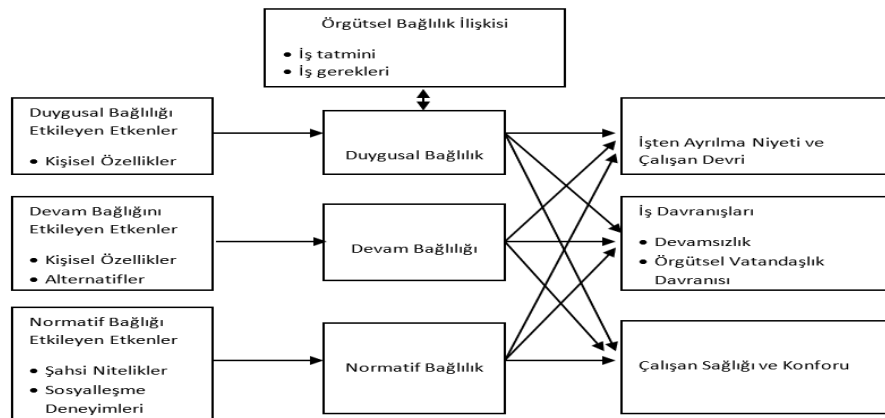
Örgütsel Bağlılık İlişkisi

• İş tatmini
• İş gerekleri

Duygusal Bağlılığı Etkileyen Etkenler

• Kişisel Özellikler

Devam Bağlığını Etkileyen Etkenler

• Kişisel Özellikler
• Alternatifler

Normatif Bağlığı Etkileyen Etkenler

• Şahsi Nitelikler
• Sosyalleşme Deneyimleri

Duygusal Bağlılık

Devam Bağlılığı

Normatif Bağlılık

İşten Ayrılma Niyeti ve Çalışan Devri

İş Davranışları

• Devamsızlık
• Örgütsel Vatandaşlık Davranısı

Çalışan Sağlığı ve Konforu